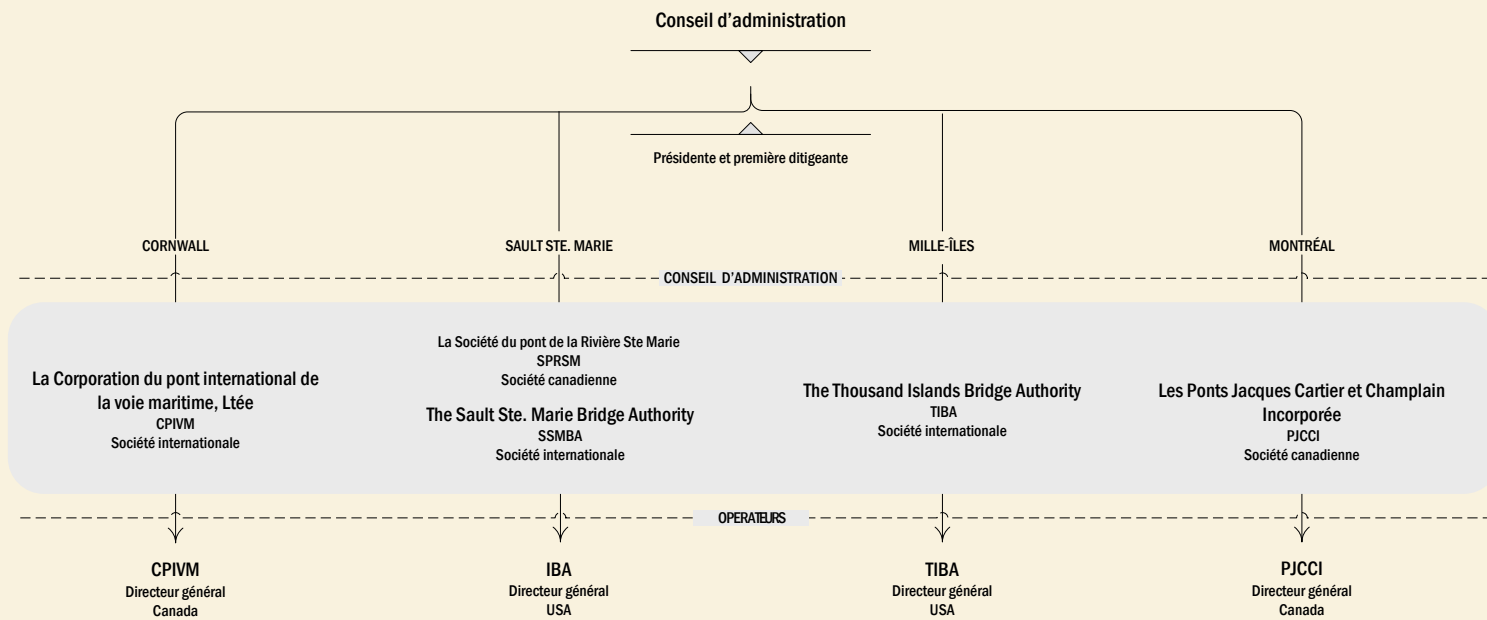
Conseil d'administration

Présidente et première ditigeante

CORNWALL

SAULT STE. MARIE

MILLE-ÎLES

MONTRÉAL

CONSEIL D'ADMINISTRATION

La Corporation du pont international de la voie maritime, Ltée
CPIVM
Société internationale

La Société du pont de la Rivière Ste Marie
SPRSM
Société canadienne

The Sault Ste. Marie Bridge Authority
SSMBA
Société internationale

The Thousand Islands Bridge Authority
TIBA
Société internationale

Les Ponts Jacques Cartier et Champlain Incorporée
PJCCI
Société canadienne

OPERATEURS

CPIVM
Directeur général
Canada

IBA
Directeur général
USA

TIBA
Directeur général
USA

PJCCI
Directeur général
Canada